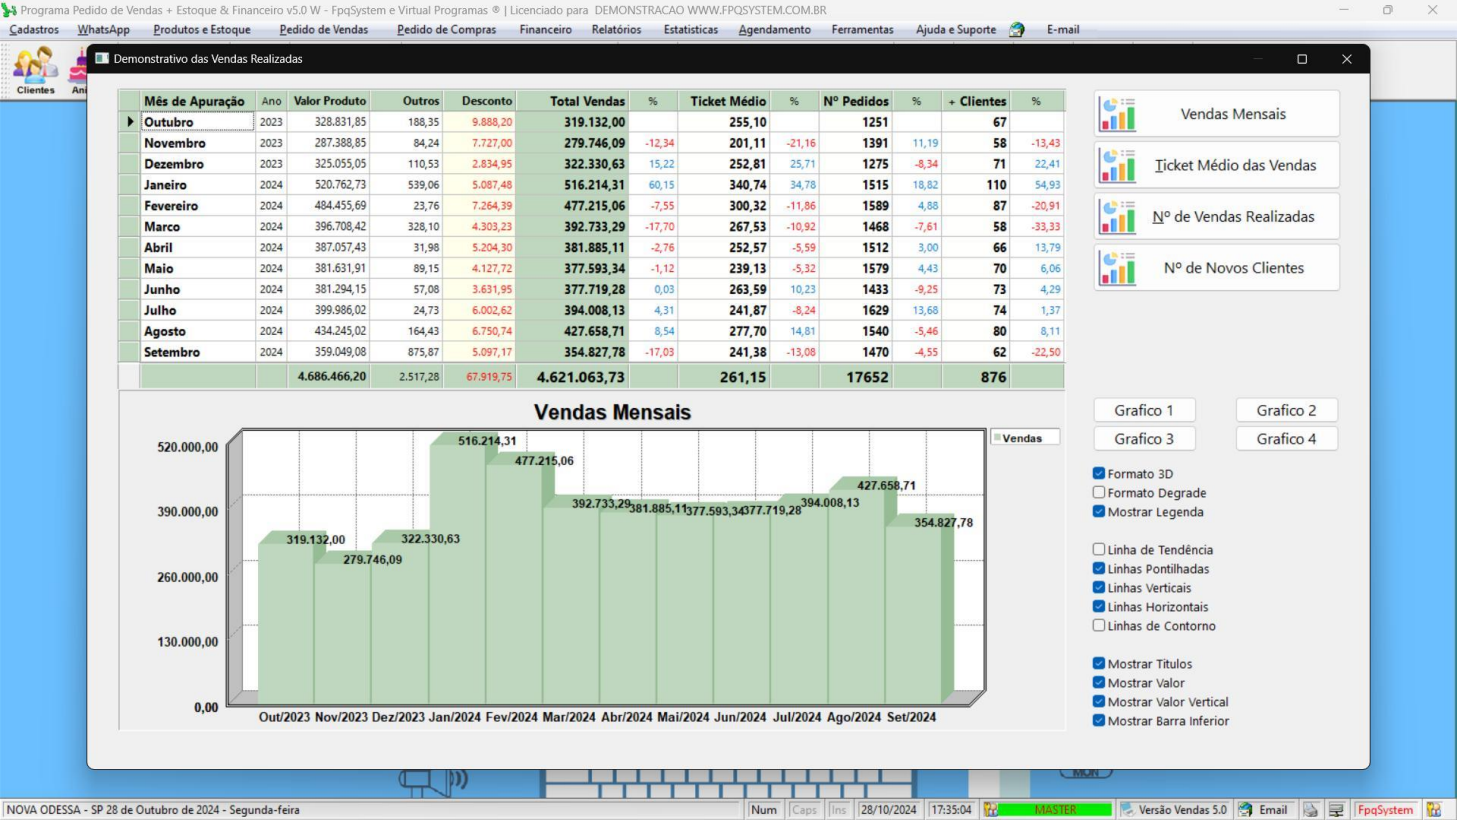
Programa Pedido de Vendas + Estoque & Financeiro v5.0 W - FpqSystem e Virtual Programas ® | Licenciado para DEMONSTRACAO WWW.FPQSYSTEM.COM.BR

Cadastros WhatsApp Produtos e Estoque Pedido de Vendas Pedido de Compras Financeiro Relatórios Estatisticas Agendamento Ferramentas Ajuda e Suporte E-mail

Clientes Ani

Demonstrativo das Vendas Realizadas

| Mês de Apuração | Ano | Valor Produto | Outros | Desconto | Total Vendas | % | Ticket Médio | % | Nº Pedidos | % | + Clientes | % |
|---|---|---|---|---|---|---|---|---|---|---|---|---|
| Outubro | 2023 | 328.831,85 | 188,35 | 9.888,20 | 319.132,00 | | 255,10 | | 1251 | | 67 | |
| Novembro | 2023 | 287.388,85 | 84,24 | 7.727,00 | 279.746,09 | -12,34 | 201,11 | -21,16 | 1391 | 11,19 | 58 | -13,43 |
| Dezembro | 2023 | 325.055,05 | 110,53 | 2.834,95 | 322.330,63 | 15,22 | 252,81 | 25,71 | 1275 | -8,34 | 71 | 22,41 |
| Janeiro | 2024 | 520.762,73 | 539,06 | 5.087,48 | 516.214,31 | 60,15 | 340,74 | 34,78 | 1515 | 18,82 | 110 | 54,93 |
| Fevereiro | 2024 | 484.455,69 | 23,76 | 7.264,39 | 477.215,06 | -7,55 | 300,32 | -11,86 | 1589 | 4,88 | 87 | -20,91 |
| Marco | 2024 | 396.708,42 | 328,10 | 4.303,23 | 392.733,29 | -17,70 | 267,53 | -10,92 | 1468 | -7,61 | 58 | -33,33 |
| Abril | 2024 | 387.057,43 | 31,98 | 5.204,30 | 381.885,11 | -2,76 | 252,57 | -5,59 | 1512 | 3,00 | 66 | 13,79 |
| Maio | 2024 | 381.631,91 | 89,15 | 4.127,72 | 377.593,34 | -1,12 | 239,13 | -5,32 | 1579 | 4,43 | 70 | 6,06 |
| Junho | 2024 | 381.294,15 | 57,08 | 3.631,95 | 377.719,28 | 0,03 | 263,59 | 10,23 | 1433 | -9,25 | 73 | 4,29 |
| Julho | 2024 | 399.986,02 | 24,73 | 6.002,62 | 394.008,13 | 4,31 | 241,87 | -8,24 | 1629 | 13,68 | 74 | 1,37 |
| Agosto | 2024 | 434.245,02 | 164,43 | 6.750,74 | 427.658,71 | 8,54 | 277,70 | 14,81 | 1540 | -5,46 | 80 | 8,11 |
| Setembro | 2024 | 359.049,08 | 875,87 | 5.097,17 | 354.827,78 | -17,03 | 241,38 | -13,08 | 1470 | -4,55 | 62 | -22,50 |
| | | 4.686.466,20 | 2.517,28 | 67.919,75 | 4.621.063,73 | | 261,15 | | 17652 | | 876 | |

Vendas Mensais
Ticket Médio das Vendas
Nº de Vendas Realizadas
Nº de Novos Clientes

Vendas Mensais
Vendas
520.000,00
390.000,00
260.000,00
130.000,00
0,00
319.132,00 279.746,09 322.330,63 516.214,31 477.215,06 392.733,29 381.885,11 377.593,34 377.719,28 394.008,13 427.658,71 354.827,78
Out/2023 Nov/2023 Dez/2023 Jan/2024 Fev/2024 Mar/2024 Abr/2024 Mai/2024 Jun/2024 Jul/2024 Ago/2024 Set/2024

Grafico 1 Grafico 2
Grafico 3 Grafico 4

Formato 3D
Formato Degrade
Mostrar Legenda

Linha de Tendência
Linhas Pontilhadas
Linhas Verticais
Linhas Horizontais
Linhas de Contorno

Mostrar Titulos
Mostrar Valor
Mostrar Valor Vertical
Mostrar Barra Inferior

NOVA ODESSA - SP 28 de Outubro de 2024 - Segunda-feira | Num | Caps | Ins | 28/10/2024 | 17:35:04 | MASTER | Versão Vendas 5.0 | Email | FpqSystem